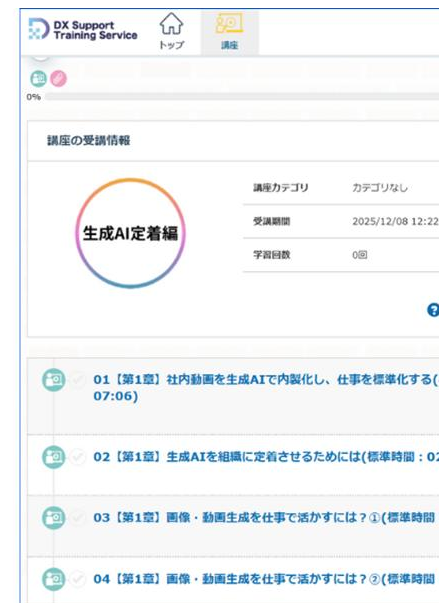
DX Support Training Service

トップ

講座

0%

講座の受講情報

生成AI定着編

| 講座カテゴリ | カテゴリなし |
|---|---|
| 受講期間 | 2025/12/08 12:22 |
| 学習回数 | 0回 |

?

01【第1章】社内動画を生成AIで内製化し、仕事を標準化する( 07:06)

02【第1章】生成AIを組織に定着させるためには(標準時間：0

03【第1章】画像・動画生成を仕事で活かすには？①(標準時間

04【第1章】画像・動画生成を仕事で活かすには？②(標準時間